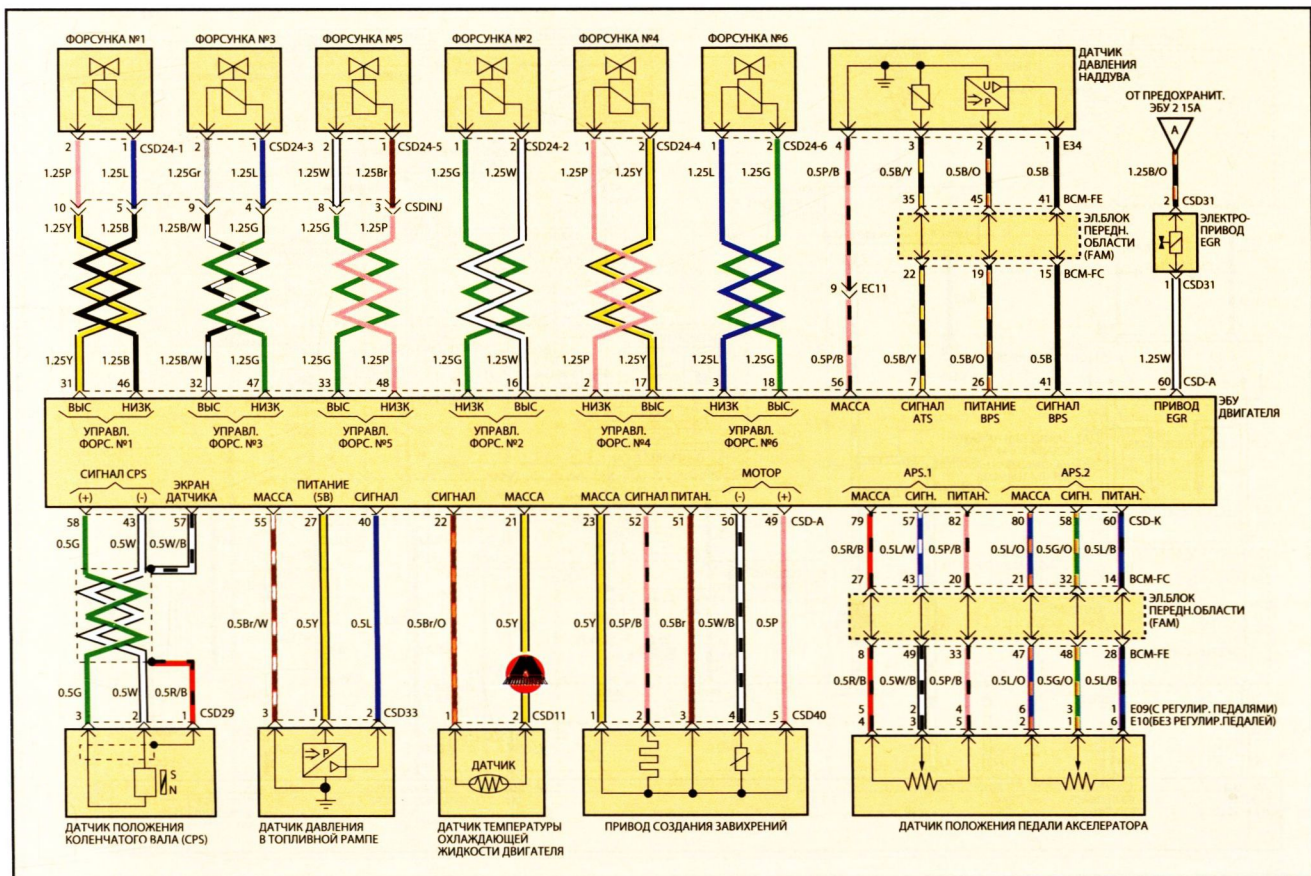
ФОРСУНКА №1 ФОРСУНКА №3 ФОРСУНКА №5 ФОРСУНКА №2 ФОРСУНКА №4 ФОРСУНКА №6

ДАТЧИК ДАВЛЕНИЯ НАДДУВА

U P

ОТ ПРЕДОХРАНИТ. ЭБУ 2 15А

A

2 1 CSD24-1 2 1 CSD24-3 2 1 CSD24-5 1 2 CSD24-2 1 2 CSD24-4 1 2 CSD24-6 4 3 2 1 E34

1.25P 1.25L 1.25Gr 1.25L 1.25W 1.25Br 1.25G 1.25W 1.25P 1.25Y 1.25L 1.25G 0.5P/B 0.5B/Y 0.5B/O 0.5B

1.25B/O

10 5 9 4 8 3 CSDINJ

1.25Y 1.25B 1.25B/W 1.25G 1.25G 1.25P

35 45 41 BCM-FE

2 CSD31

ЭЛ.БЛОК ПЕРЕДН. ОБЛАСТИ (FAM)

ЭЛЕКТРО-ПРИВОД EGR

22 19 15 BCM-FC

9 EC11

1 CSD31

1.25Y 1.25B 1.25B/W 1.25G 1.25G 1.25P 1.25G 1.25W 1.25P 1.25Y 1.25L 1.25G 0.5P/B 0.5B/Y 0.5B/O 0.5B 1.25W

31 46 32 47 33 48 1 16 2 17 3 18 56 7 26 41 60 CSD-A

ВЫС НИЗК ВЫС НИЗК ВЫС НИЗК НИЗК ВЫС НИЗК ВЫС НИЗК ВЫС. МАССА СИГНАЛ ATS ПИТАНИЕ BPS СИГНАЛ BPS ПРИВОД EGR

ЭБУ ДВИГАТЕЛЯ

УПРАВЛ. ФОРС. №1 УПРАВЛ. ФОРС. №3 УПРАВЛ. ФОРС. №5 УПРАВЛ. ФОРС. №2 УПРАВЛ. ФОРС. №4 УПРАВЛ. ФОРС. №6

СИГНАЛ CPS ЭКРАН ДАТЧИКА (+) (-) МАССА ПИТАНИЕ (5В) СИГНАЛ СИГНАЛ МАССА МАССА СИГНАЛ ПИТАН. МОТОР (-) (+) APS.1 МАССА СИГН. ПИТАН. APS.2 МАССА СИГН. ПИТАН.

58 43 57 55 27 40 22 21 23 52 51 50 49 CSD-A 79 57 82 80 58 60 CSD-K

0.5G 0.5W 0.5W/B 0.5R/B 0.5L/W 0.5P/B 0.5L/O 0.5G/O 0.5L/B

27 43 20 21 32 14 BCM-FC

0.5Br/W 0.5Y 0.5L 0.5Br/O 0.5Y 0.5Y 0.5P/B 0.5Br 0.5W/B 0.5P

ЭЛ.БЛОК ПЕРЕДН.ОБЛАСТИ (FAM)

8 49 33 47 48 28 BCM-FE

0.5G 0.5W 0.5R/B 0.5R/B 0.5W/B 0.5P/B 0.5L/O 0.5G/O 0.5L/B

5 2 4 6 3 1 E09(С РЕГУЛИР.ПЕДАЛЯМИ)
4 3 5 2 1 6 E10(БЕЗ РЕГУЛИР.ПЕДАЛЕЙ)

3 2 1 CSD29 3 1 2 CSD33 1 2 CSD11 1 2 3 4 5 CSD40

S N

P

ДАТЧИК

ДАТЧИК ПОЛОЖЕНИЯ КОЛЕНЧАТОГО ВАЛА (CPS)

ДАТЧИК ДАВЛЕНИЯ В ТОПЛИВНОЙ РАМПЕ

ДАТЧИК ТЕМПЕРАТУРЫ ОХЛАЖДАЮЩЕЙ ЖИДКОСТИ ДВИГАТЕЛЯ

ПРИВОД СОЗДАНИЯ ЗАВИХРЕНИЙ

ДАТЧИК ПОЛОЖЕНИЯ ПЕДАЛИ АКСЕЛЕРАТОРА